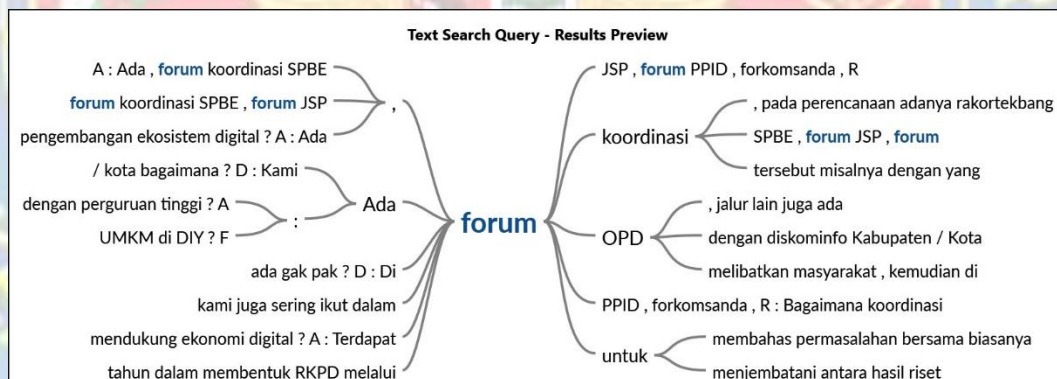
Text Search Query - Results Preview

A : Ada , forum koordinasi SPBE

forum koordinasi SPBE , forum JSP

pengembangan ekosistem digital ? A : Ada

,

/ kota bagaimana ? D : Kami

dengan perguruan tinggi ? A

UMKM di DIY ? F

:

Ada

ada gak pak ? D : Di

kami juga sering ikut dalam

mendukung ekonomi digital ? A : Terdapat

tahun dalam membentuk RKPD melalui

forum

JSP , forum PPID , forkomsanda , R

koordinasi

, pada perencanaan adanya rakortekbang

SPBE , forum JSP , forum

tersebut misalnya dengan yang

OPD

, jalur lain juga ada

dengan diskominfo Kabupaten / Kota

melibatkan masyarakat , kemudian di

PPID , forkomsanda , R : Bagaimana koordinasi

untuk

membahas permasalahan bersama biasanya

menjembatani antara hasil riset